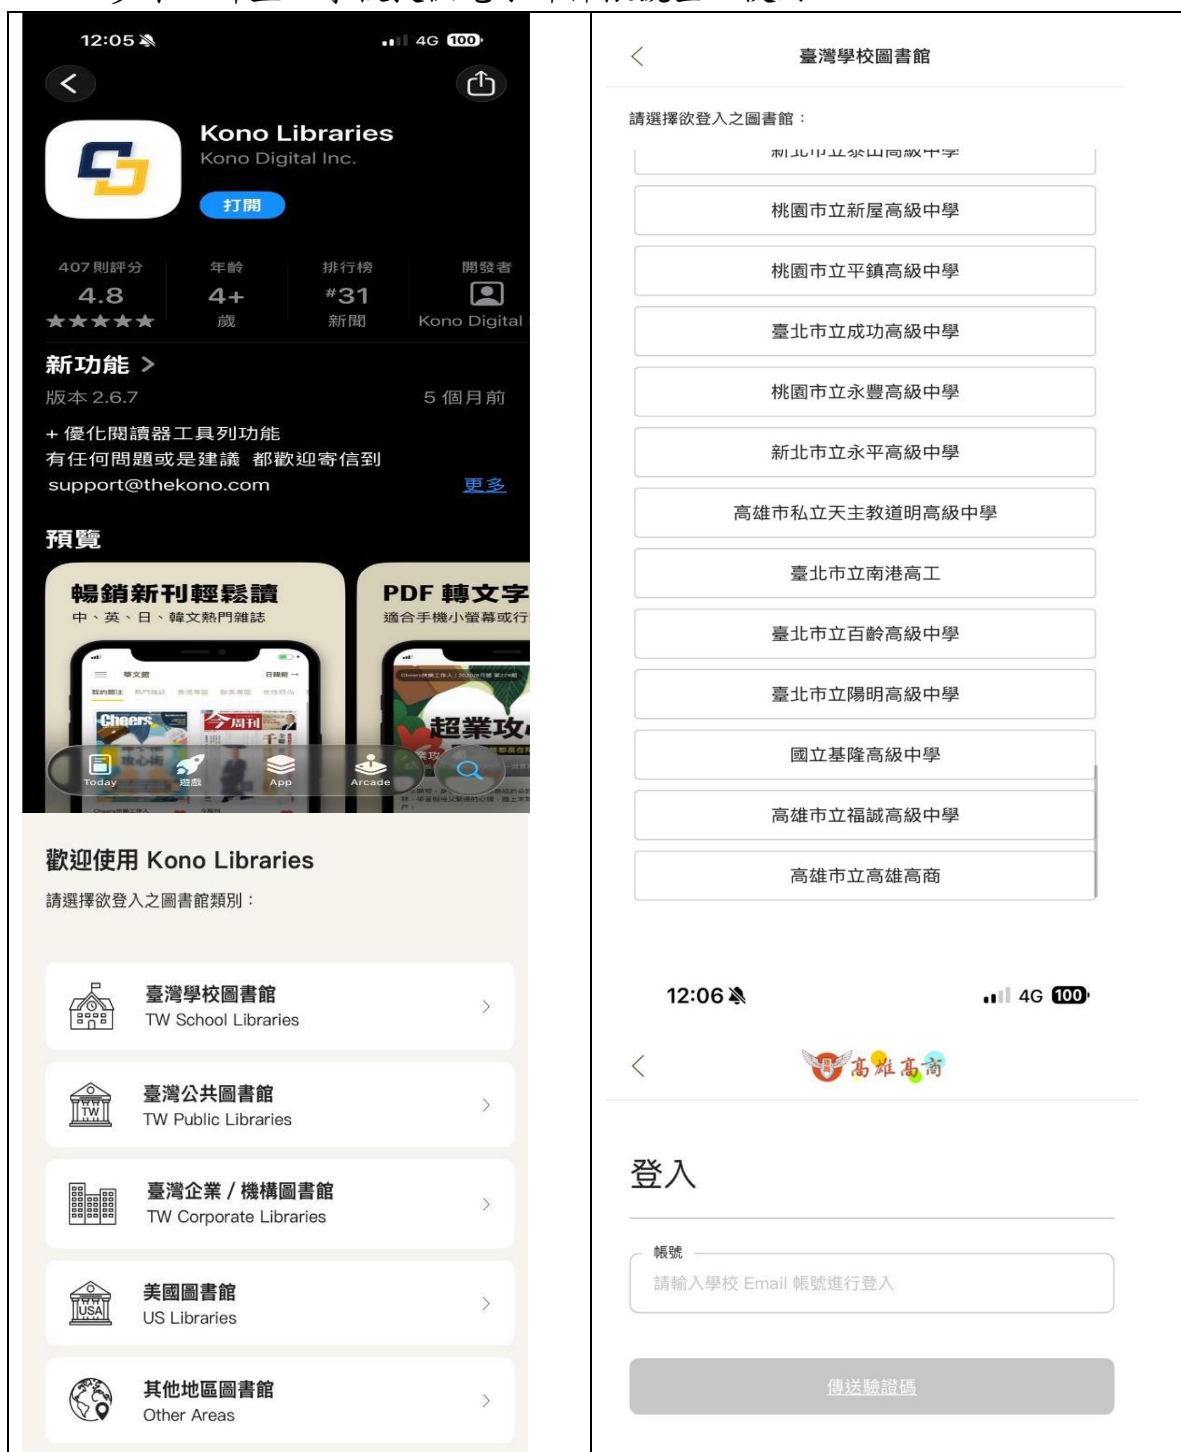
12:05

4G 100

Kono Libraries

Kono Digital Inc.

打開

| 407 則評分 | 年齡 | 排行榜 | 開發者 |
|---|---|---|---|
| 4.8 | 4+ | #31 | |
| ★★★★★ | 歲 | 新聞 | Kono Digital |

新功能 >

版本 2.6.7

5 個月前

+ 優化閱讀器工具列功能
有任何問題或是建議 都歡迎寄信到 support@thekono.com

更多

預覽

暢銷新刊輕鬆讀
中、英、日、韓文熱門雜誌

PDF 轉文字
適合手機小螢幕或行

Cheers

今周刊

超業攻

Today 遊戲 App Arcade

歡迎使用 Kono Libraries

請選擇欲登入之圖書館類別：

臺灣學校圖書館
TW School Libraries

臺灣公共圖書館
TW Public Libraries

臺灣企業 / 機構圖書館
TW Corporate Libraries

美國圖書館
US Libraries

其他地區圖書館
Other Areas

臺灣學校圖書館

請選擇欲登入之圖書館：

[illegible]

桃園市立新屋高級中學

桃園市立平鎮高級中學

臺北市立成功高級中學

桃園市立永豐高級中學

新北市立永平高級中學

高雄市私立天主教道明高級中學

臺北市立南港高工

臺北市立百齡高級中學

臺北市立陽明高級中學

國立基隆高級中學

高雄市立福誠高級中學

高雄市立高雄高商

12:06

4G 100

高雄高商

登入

帳號

請輸入學校 Email 帳號進行登入

傳送驗證碼